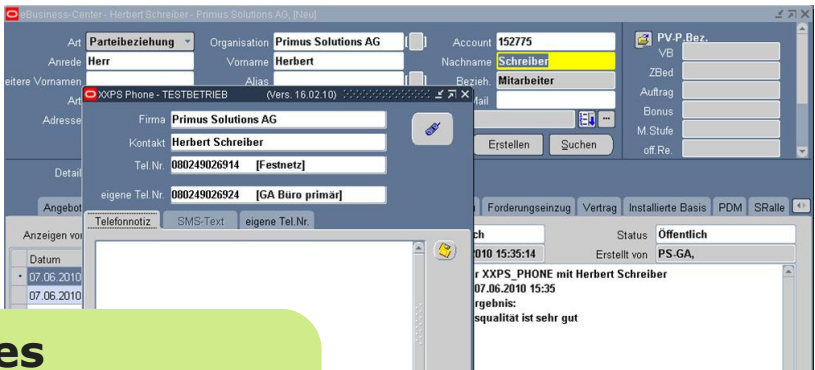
eBusiness-Center - Herbert Schreiber - Primus Solutions AG, [Neu]

Art Parteibeziehung
Organisation Primus Solutions AG
Account 152775
Anrede Herr
Vorname Herbert
Nachname Schreiber
eitere Vornamen
Alias
Bezieh. Mitarbeiter
Art
Mail
Adresse
Erstellen
Suchen
PV-P.Bez.
VB
ZBed
Auftrag
Bonus
M.Stufe
off.Re.

XXPS Phone - TESTBETRIEB (Vers. 16.02.10)
Firma Primus Solutions AG
Kontakt Herbert Schreiber
Tel.Nr. 080249026914 [Festnetz]
eigene Tel.Nr. 080249026924 [GA Büro primär]
Telefonnotiz
SMS-Text
eigene Tel.Nr.

Detail
Angebot
Forderungseinzug
Vertrag
Installierte Basis
PDM
SRolle
Anzeigen vo
Datum
07.06.2010
07.06.2010
ch
Status Öffentlich
010 15:35:14
Erstellt von PS-GA,
r XXPS_PHONE mit Herbert Schreiber
07.06.2010 15:35
rgebnis:
squalität ist sehr gut

es